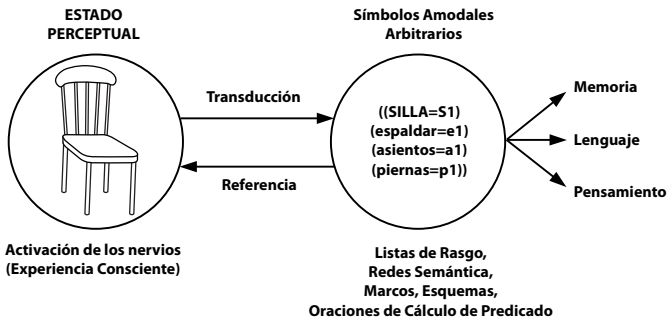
ESTADO PERCEPTUAL

Símbolos Amodales Arbitrarios

Transducción

Referencia

((SILLA=S1)
(espaldar=e1)
(asientos=a1)
(piernas=p1))

Memoria

Lenguaje

Pensamiento

Activación de los nervios
(Experiencia Consciente)

Listas de Rasgo,
Redes Semántica,
Marcos, Esquemas,
Oraciones de Cálculo de Predicado